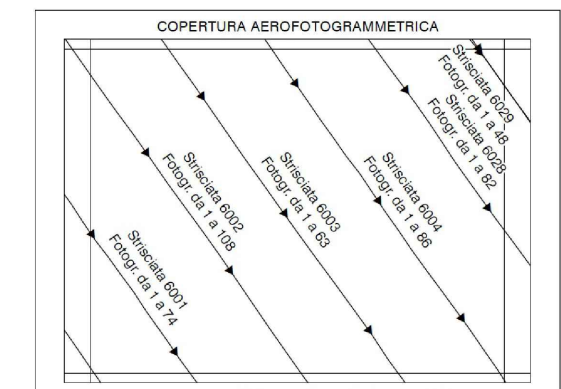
COPERTURA AEROFOTOGRAMMETRICA

Strisciata 6029
Fotogr. da 1 a 48

Strisciata 6028
Fotogr. da 1 a 82

Strisciata 6004
Fotogr. da 1 a 86

Strisciata 6003
Fotogr. da 1 a 63

Strisciata 6002
Fotogr. da 1 a 108

Strisciata 6001
Fotogr. da 1 a 74